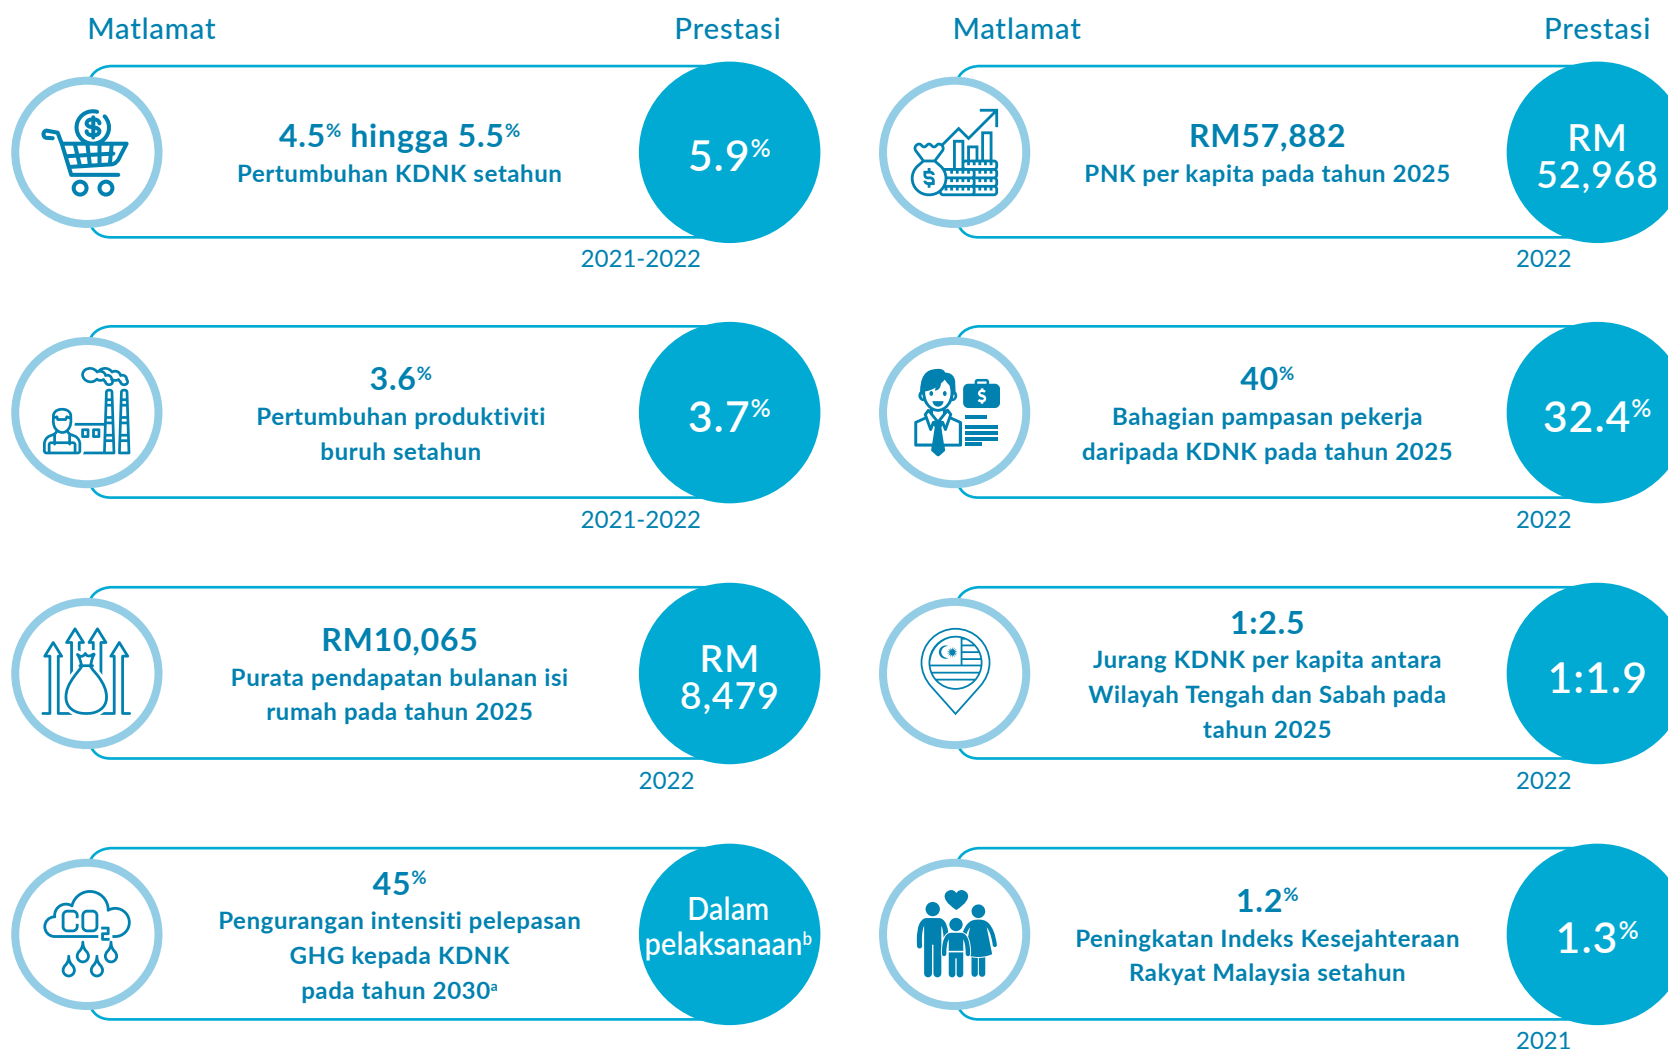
Matlamat

Prestasi

$4.5^{\%}$ hingga $5.5^{\%}$
Pertumbuhan KDNK setahun

$5.9^{\%}$

2021-2022

$3.6^{\%}$
Pertumbuhan produktiviti buruh setahun

$3.7^{\%}$

2021-2022

RM10,065
Purata pendapatan bulanan isi rumah pada tahun 2025

RM 8,479

2022

$45^{\%}$
Pengurangan intensiti pelepasan GHG kepada KDNK pada tahun 2030$^{a}$

Dalam pelaksanaan$^{b}$

Matlamat

Prestasi

RM57,882
PNK per kapita pada tahun 2025

RM 52,968

2022

$40^{\%}$
Bahagian pampasan pekerja daripada KDNK pada tahun 2025

$32.4^{\%}$

2022

1:2.5
Jurang KDNK per kapita antara Wilayah Tengah dan Sabah pada tahun 2025

1:1.9

2022

$1.2^{\%}$
Peningkatan Indeks Kesejahteraan Rakyat Malaysia setahun

$1.3^{\%}$

2021